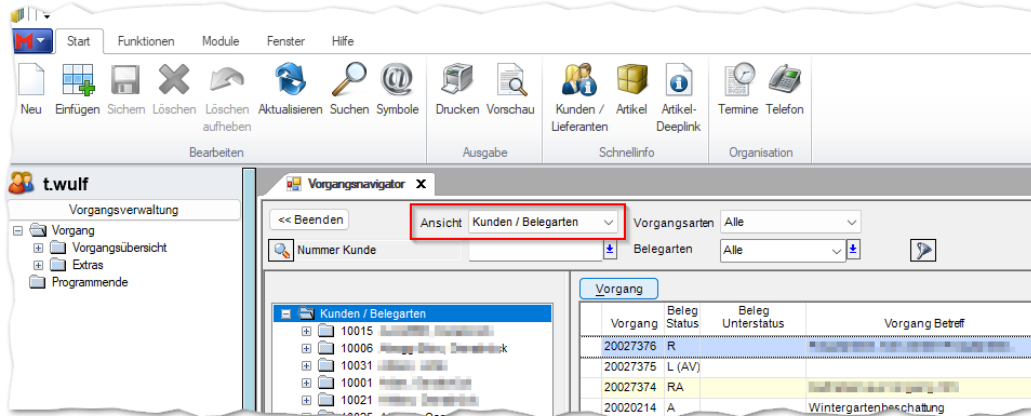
Start Funktionen Module Fenster Hilfe

Neu Einfügen Sichern Löschen Löschen aufheben Aktualisieren Suchen Symbole
Bearbeiten

Drucken Vorschau
Ausgabe

Kunden / Lieferanten Artikel Artikel-Deeplink
Schnellinfo

Termine Telefon
Organisation

t.wulf

Vorgangsverwaltung

Vorgang
Vorgangsübersicht
Extras
Programmende

Vorgangsnavigator

<< Beenden

Ansicht Kunden / Belegarten

Vorgangsarten Alle

Nummer Kunde

Belegarten Alle

Kunden / Belegarten
10015 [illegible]
10006 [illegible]
10031 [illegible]
10001 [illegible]
10021 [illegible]

Vorgang

| Vorgang | Beleg Status | Beleg Unterstatus | Vorgang Betreff |
|---|---|---|---|
| 20027376 | R | | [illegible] |
| 20027375 | L (AV) | | |
| 20027374 | RA | | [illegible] |
| 20020214 | A | | Wintergartenbeschattung |